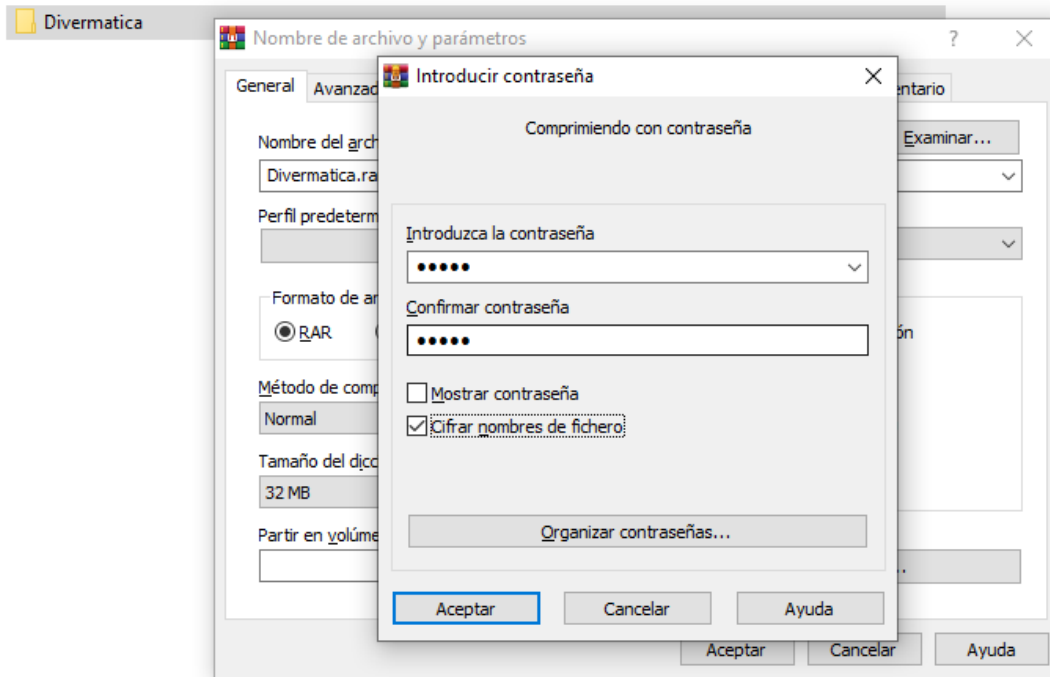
Divermatica

Nombre de archivo y parámetros

?

General

Avanzad

entario

Nombre del arch

Examinar...

Divermatica.ra

Perfil predeterm

Formato de ar

RAR

ón

Método de comp

Normal

Tamaño del dicc

32 MB

Partir en volúme

Aceptar

Cancelar

Ayuda

Introducir contraseña

Comprimiendo con contraseña

Introduzca la contraseña

●●●●●

Confirmar contraseña

●●●●●

Mostrar contraseña

Cifrar nombres de fichero

Organizar contraseñas...

Aceptar

Cancelar

Ayuda